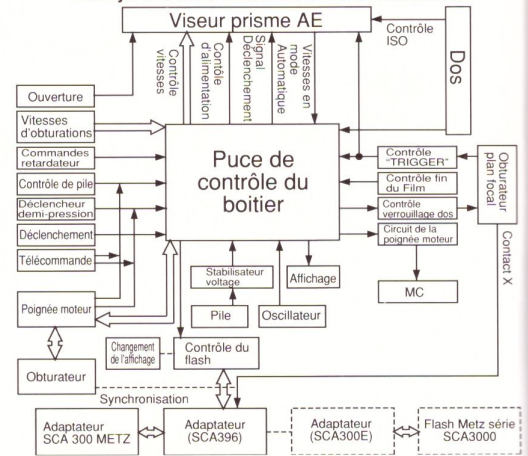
Viseur prisme AE

Contrôle vitesses

Contrôle d'alimentation

Signal Déclenchement

Automatique mode

Vitesses en mode

Contrôle ISO

Dos

Ouverture

Vitesses d'obturations

Commandes retardateur

Contrôle de pile

Déclencheur demi-pression

Déclenchement

Télécommande

Poignée moteur

Obturateur

Puce de contrôle du boitier

Contrôle "TRIGGER"

Contrôle fin du Film

Contrôle verrouillage dos

Circuit de la poignée moteur

Obturateur plan focal

Contact X

Stabilisateur voltage

Affichage

Pile

Oscillateur

MC

Changement de l'affichage

Contrôle du flash

Synchronisation

Adaptateur SCA 300 METZ

Adaptateur (SCA396)

Adaptateur (SCA300E)

Flash Metz série SCA3000